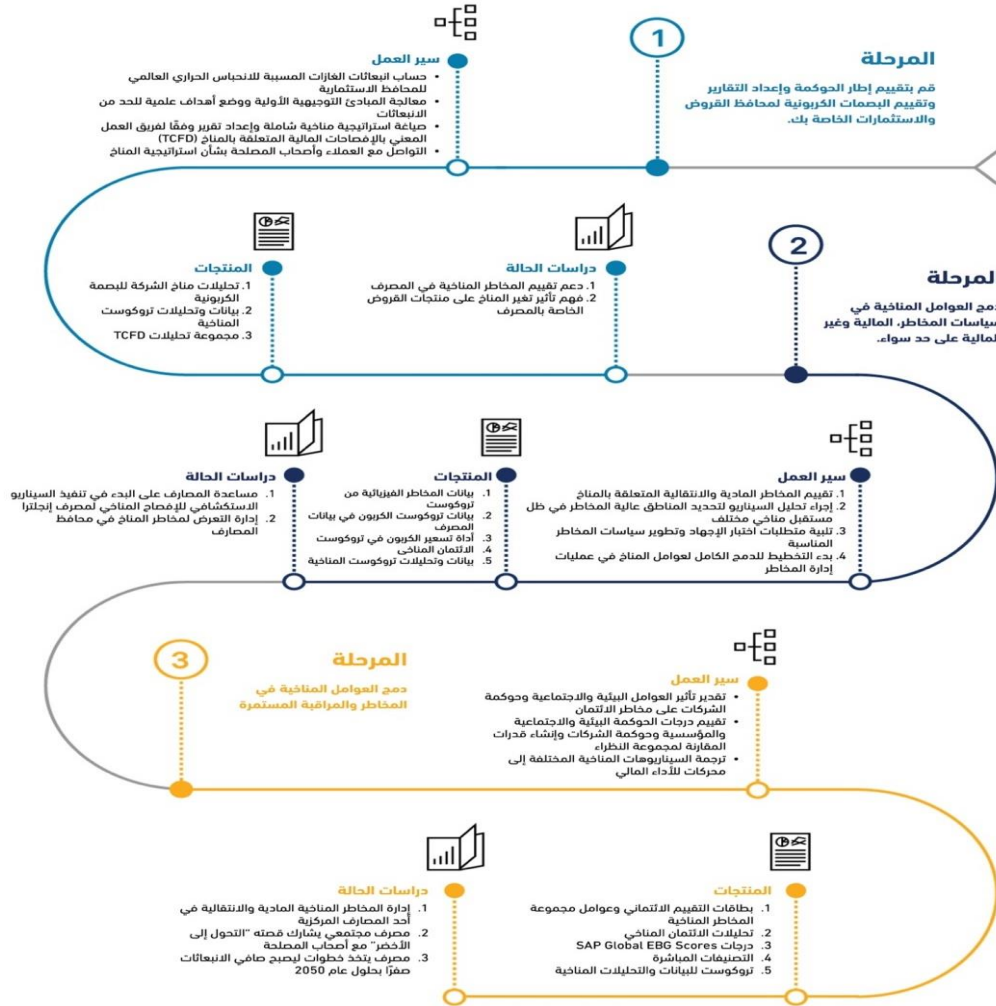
1

المرحلة

قم بتقييم إطار الحوكمة وإعداد التقارير وتقييم البصمات الكربونية لمحافظ القروض والاستثمارات الخاصة بك.

سير العمل

- حساب انبعاثات الغازات المسببة للانحباس الحراري العالمي للمحافظ الاستثمارية
- معالجة المبادئ التوجيهية الأولية ووضع أهداف علمية للحد من الانبعاثات
- صياغة استراتيجية مناخية شاملة وإعداد تقرير وفقًا لفريق العمل المعني بالإفصاحات المالية المتعلقة بالمناخ (TCFD)
- التواصل مع العملاء وأصحاب المصلحة بشأن استراتيجية المناخ

2

المرحلة

دمج العوامل المناخية في سياسات المخاطر، المالية وغير المالية على حد سواء.

دراسات الحالة

1. دعم تقييم المخاطر المناخية في المصرف
2. فهم تأثير تغير المناخ على منتجات القروض الخاصة بالمصرف

المنتجات

1. تحليلات مناخ الشركة للبصمة الكربونية
2. بيانات وتحليلات تروكوست المناخية
3. مجموعة تحليلات TCFD

سير العمل

1. تقييم المخاطر المادية والانتقالية المتعلقة بالمناخ
2. إجراء تحليل السيناريو لتحديد المناطق عالية المخاطر في ظل مستقبل مناخي مختلف
3. تلبية متطلبات اختبار الإجهاد وتطوير سياسات المخاطر المناسبة
4. بدء التخطيط للدمج الكامل لعوامل المناخ في عمليات إدارة المخاطر

المنتجات

1. بيانات المخاطر الفيزيائية من تروكوست
2. بيانات تروكوست الكربون في بيانات المصرف
3. أداة تسعير الكربون في تروكوست
4. الائتمان المناخي
5. بيانات وتحليلات تروكوست المناخية

دراسات الحالة

1. مساعدة المصارف على البدء في تنفيذ السيناريو الاستكشافي للإفصاح المناخي لمصرف إنجلترا
2. إدارة التعرض لمخاطر المناخ في محافظ المصارف

3

المرحلة

دمج العوامل المناخية في المخاطر والمراقبة المستمرة

سير العمل

- تقدير تأثير العوامل البيئية والاجتماعية وحوكمة الشركات على مخاطر الائتمان
- تقييم درجات الحوكمة البيئية والاجتماعية والمؤسسية وحوكمة الشركات وإنشاء قدرات المقارنة لمجموعة النظراء
- ترجمة السيناريوهات المناخية المختلفة إلى محركات للأداء المالي

دراسات الحالة

1. إدارة المخاطر المناخية المادية والانتقالية في أحد المصارف المركزية
2. مصرف مجتمعي يشارك قصته "التحول إلى الأخضر" مع أصحاب المصلحة
3. مصرف يتخذ خطوات ليصبح صافي الانبعاثات صفرًا بحلول عام 2050

المنتجات

1. بطاقات التقييم الائتماني وعوامل مجموعة المخاطر المناخية
2. تحليلات الائتمان المناخي
3. درجات SAP Global EBG Scores
4. التصنيفات المباشرة
5. تروكوست للبيانات والتحليلات المناخية